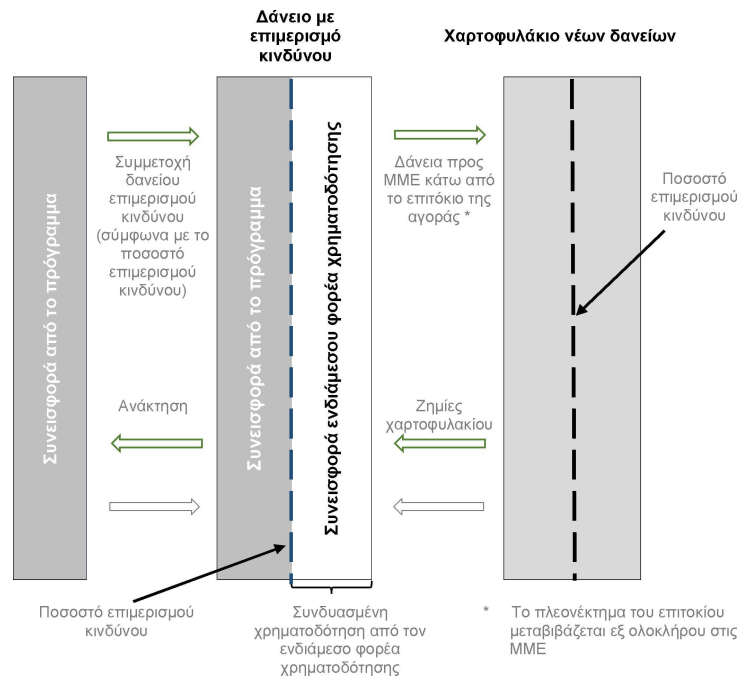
Δάνειο με επιμερισμό κινδύνου

Χαρτοφυλάκιο νέων δανείων

Συνεισφορά από το πρόγραμμα

Συμμετοχή δανείου επιμερισμού κινδύνου (σύμφωνα με το ποσοστό επιμερισμού κινδύνου)

Ανάκτηση

Συνεισφορά από το πρόγραμμα

Συνεισφορά ενδιάμεσου φορέα χρηματοδότησης

Δάνεια προς ΜΜΕ κάτω από το επιτόκιο της αγοράς *

Ζημίες χαρτοφυλακίου

Ποσοστό επιμερισμού κινδύνου

Ποσοστό επιμερισμού κινδύνου

Συνδυασμένη χρηματοδότηση από τον ενδιάμεσο φορέα χρηματοδότησης

* Το πλεονέκτημα του επιτοκίου μεταβιβάζεται εξ ολοκλήρου στις ΜΜΕ